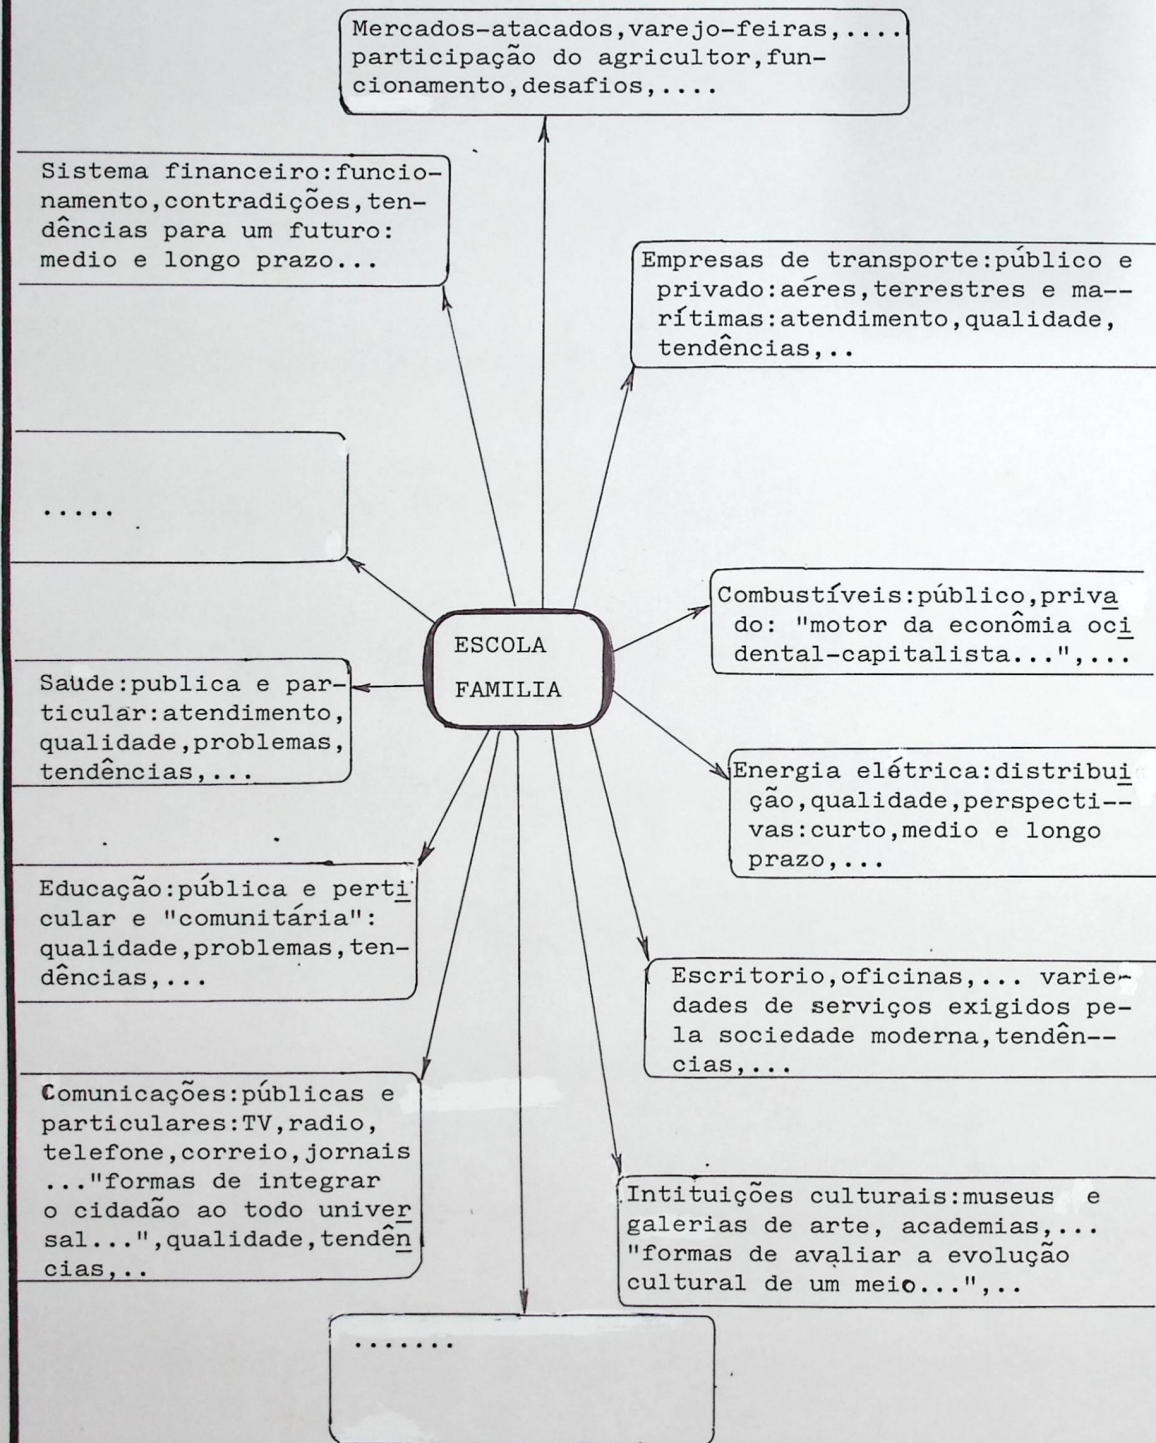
Mercados-atacados,varejo-feiras,.... participação do agricultor,funcionamento,desafios,....

Sistema financeiro:funcionamento,contradições,tendências para um futuro: medio e longo prazo...

Empresas de transporte:público e privado:aéres,terrestres e ma--rítimas:atendimento,qualidade, tendências,..

.....

Combustíveis:público,privado: "motor da econômia ocidental-capitalista...",...

ESCOLA FAMILIA

Saúde:publica e particular:atendimento, qualidade,problemas, tendências,...

Energia elétrica:distribuição,qualidade,perspecti--vas:curto,medio e longo prazo,...

Educação:pública e perticular e "comunitária": qualidade,problemas,tendências,...

Escritorio,oficinas,... variedades de serviços exigidos pela sociedade moderna,tendên--cias,...

Comunicações:públicas e particulares:TV,radio, telefone,correio,jornais ..."formas de integrar o cidadão ao todo universal...",qualidade,tendencias,..

Intituições culturais:museus e galerias de arte, academias,... "formas de avaliar a evolução cultural de um meio...",..

.......